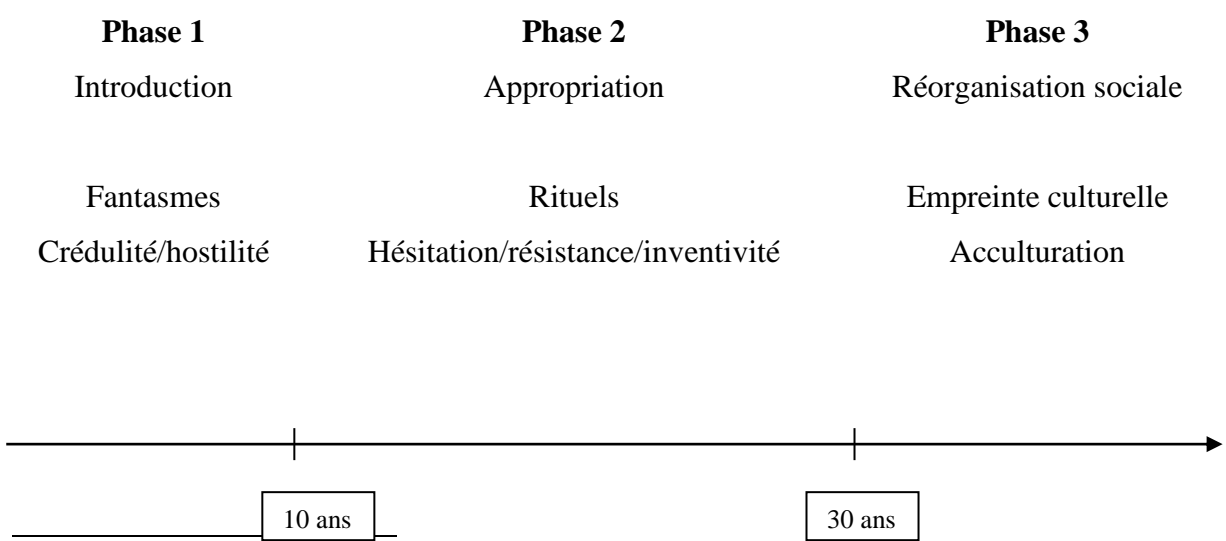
**Phase 1**
Introduction

Fantasmes
Crédulité/hostilité

**Phase 2**
Appropriation

Rituels
Hésitation/résistance/inventivité

**Phase 3**
Réorganisation sociale

Empreinte culturelle
Acculturation

10 ans

30 ans